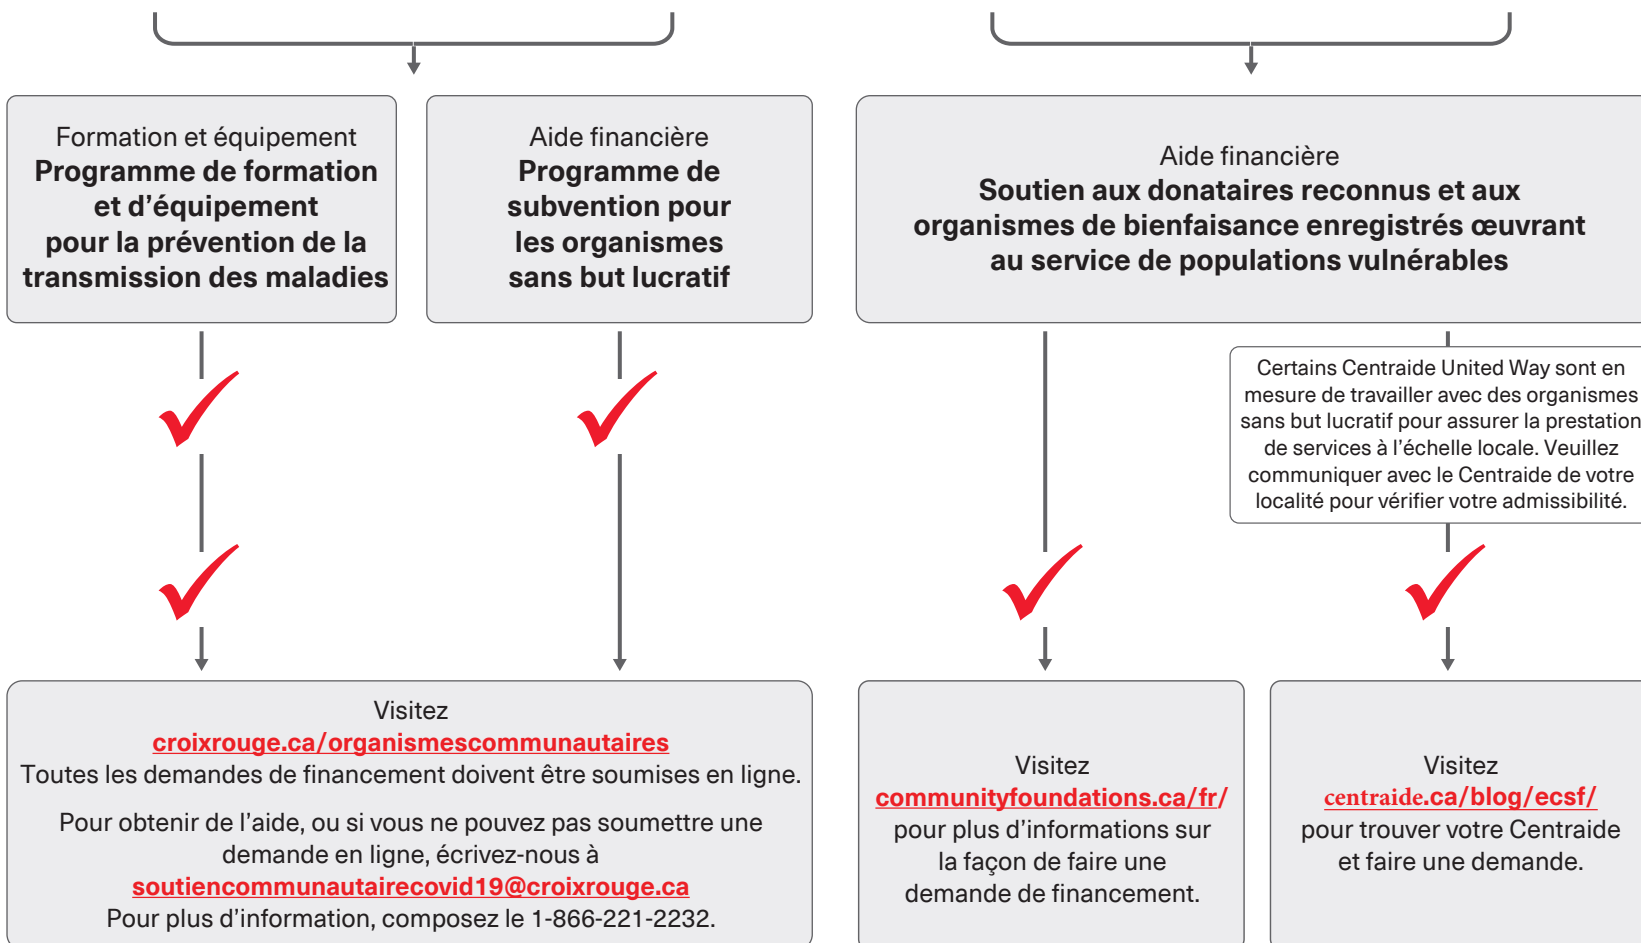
Formation et équipement
**Programme de formation et d'équipement pour la prévention de la transmission des maladies**

Aide financière
**Programme de subvention pour les organismes sans but lucratif**

Aide financière
**Soutien aux donataires reconnus et aux organismes de bienfaisance enregistrés œuvrant au service de populations vulnérables**

Certains Centraide United Way sont en mesure de travailler avec des organismes sans but lucratif pour assurer la prestation de services à l'échelle locale. Veuillez communiquer avec le Centraide de votre localité pour vérifier votre admissibilité.

Visitez
croixrouge.ca/organismescommunautaires
Toutes les demandes de financement doivent être soumises en ligne.

Pour obtenir de l'aide, ou si vous ne pouvez pas soumettre une demande en ligne, écrivez-nous à
soutiencommunautairecovid19@croixrouge.ca
Pour plus d'information, composez le 1-866-221-2232.

Visitez
communityfoundations.ca/fr/
pour plus d'informations sur la façon de faire une demande de financement.

Visitez
centraide.ca/blog/ecsf/
pour trouver votre Centraide et faire une demande.